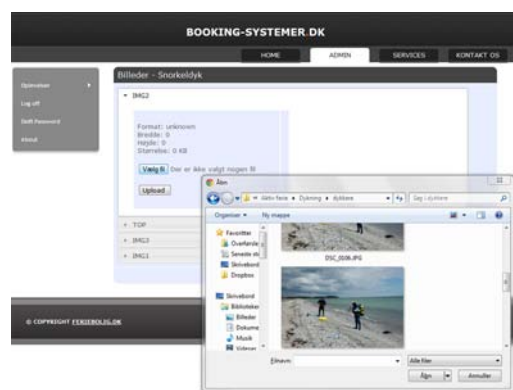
BOOKING-SYSTEMER.DK

HOME
ADMIN
SERVICES
KONTAKT OS

Opsætser
Log off
Skift Password
About

Billeder - Snorkeldyk

IMG2

Format: unknown
Bredde: 0
Højde: 0
Størrelse: 0 KB

Vælg fil Der er ikke valgt nogen fil

Upload

TOP
IMG3
IMG1

© COPYRIGHT FERIEBOLIG.DK

Åbn

« Aktiv ferie » Dykning » dykkere

Søg i dykkere

Organiser
Ny mappe

Favoritter
Overførsle
Seneste st
Skrivebord
Dropbox

Skrivebord
Biblioteker
Billeder
Dokume
Musik
Videoer

DSC_0106.JPG

Filnavn:

Alle filer

Åbn

Annuller